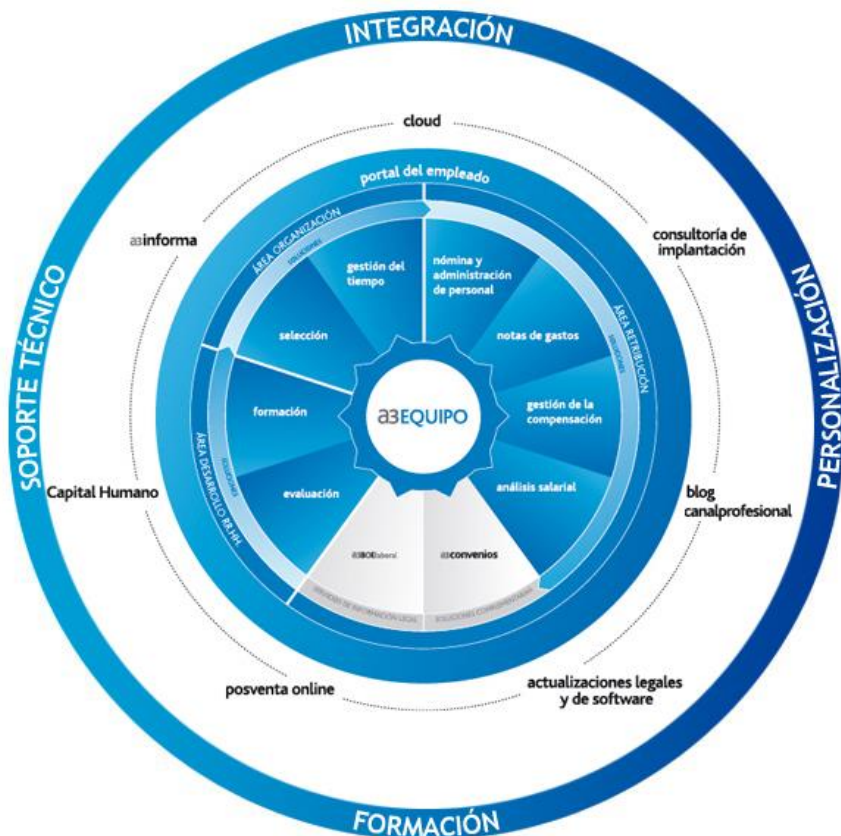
INTEGRACIÓN

PERSONALIZACIÓN

FORMACIÓN

SOPORTE TÉCNICO

cloud

consultoría de implantación

blog canalprofesional

actualizaciones legales y de software

posventa online

Capital Humano

a3informa

portal del empleado

ÁREA ORGANIZACIÓN

SOLUCIONES

gestión del tiempo

selección

nómina y administración de personal

ÁREA RETRIBUCIÓN

SOLUCIONES

notas de gastos

gestión de la compensación

análisis salarial

formación

evaluación

ÁREA DESARROLLO RR.HH.

SOLUCIONES

a3BOEsberá

a3convenios

SERVICIOS DE INFORMACIÓN LEGAL

SOLUCIONES COMPLEMENTARIAS

a3EQUIPO